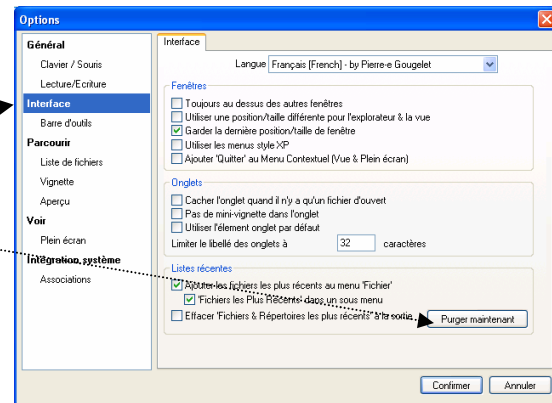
Options

Général
Clavier / Souris
Lecture/Ecriture
Interface
Barre d'outils
Parcourir
Liste de fichiers
Vignette
Aperçu
Voir
Plein écran
Intégration système
Associations

Interface

Langue Français [French] - by Pierre-e Gougelet

Fenêtres
Toujours au dessus des autres fenêtres
Utiliser une position/taille différente pour l'explorateur & la vue
Garder la dernière position/taille de fenêtre
Utiliser les menus style XP
Ajouter 'Quitter' au Menu Contextuel (Vue & Plein écran)

Onglets
Cacher l'onglet quand il n'y a qu'un fichier d'ouvert
Pas de mini-vignette dans l'onglet
Utiliser l'élement onglet par défaut
Limiter le libellé des onglets à 32 caractères

Listes récentes
Ajouter les fichiers les plus récents au menu 'Fichier'
'Fichiers les Plus Récents' dans un sous menu
Effacer 'Fichiers & Répertoires les plus récents' à la sortie
Purger maintenant

Confirmer
Annuler